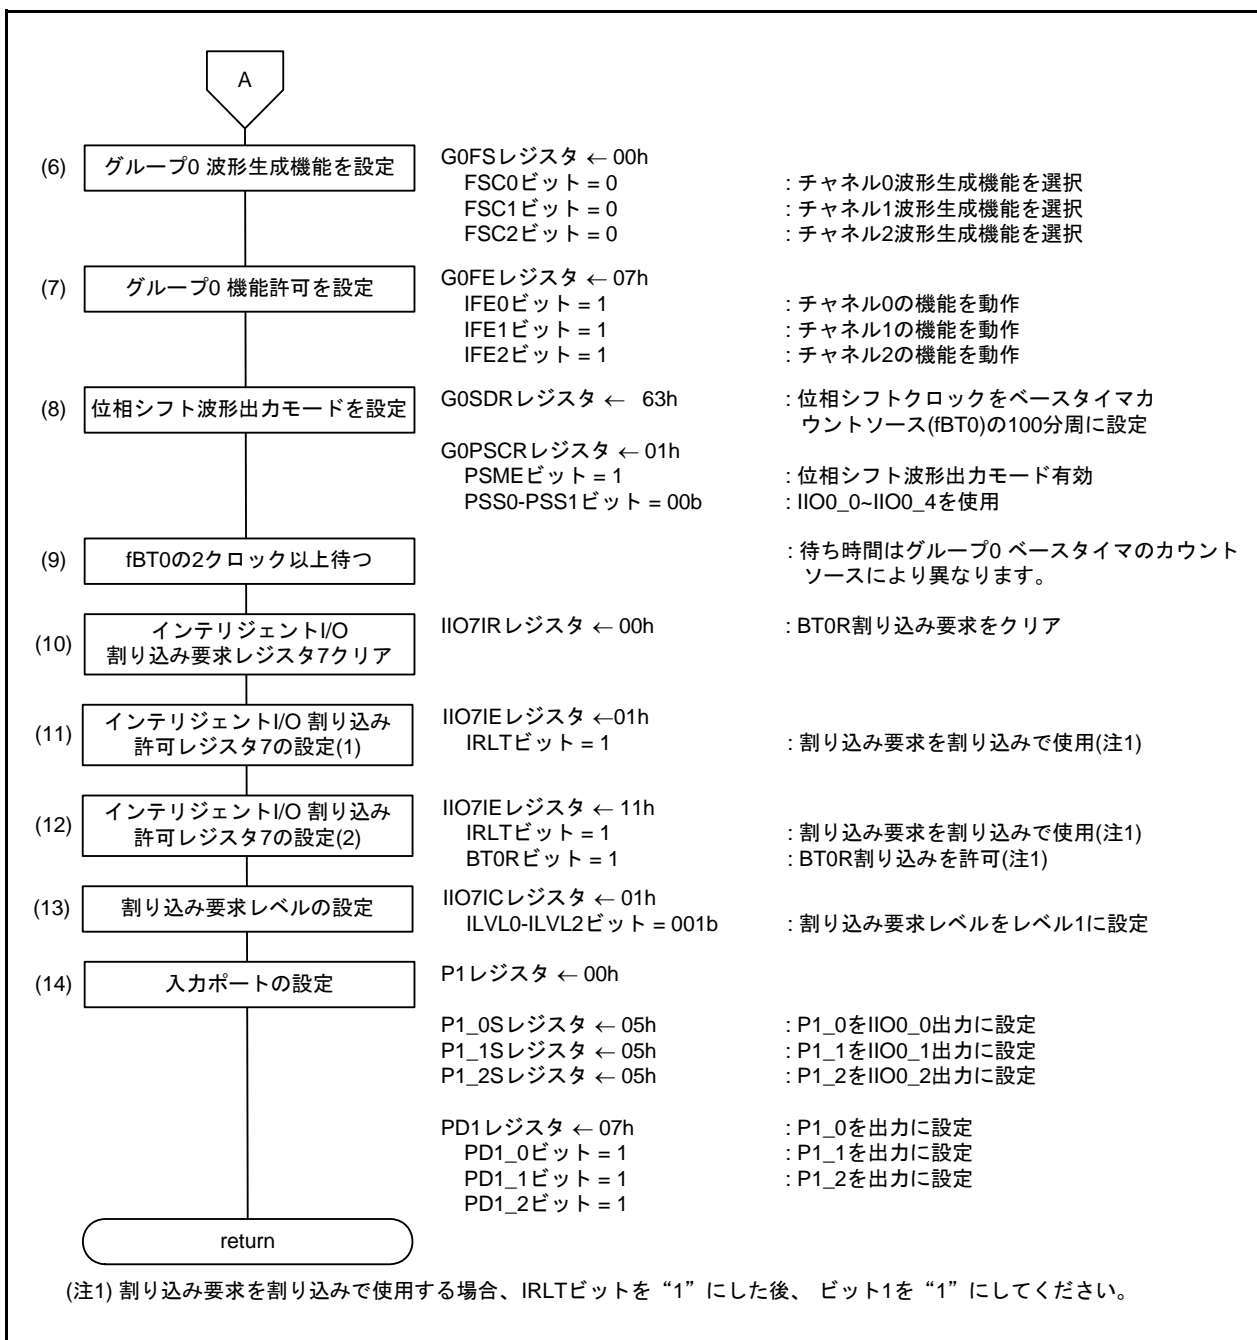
A

(6) グループ0 波形生成機能を設定

G0FSレジスタ ← 00h
FSC0ビット = 0 : チャネル0波形生成機能を選択
FSC1ビット = 0 : チャネル1波形生成機能を選択
FSC2ビット = 0 : チャネル2波形生成機能を選択

(7) グループ0 機能許可を設定

G0FEレジスタ ← 07h
IFE0ビット = 1 : チャネル0の機能を動作
IFE1ビット = 1 : チャネル1の機能を動作
IFE2ビット = 1 : チャネル2の機能を動作

(8) 位相シフト波形出力モードを設定

G0SDRレジスタ ← 63h : 位相シフトクロックをベースタイマカウントソース(fBT0)の100分周に設定

G0PSCRレジスタ ← 01h
PSMEビット = 1 : 位相シフト波形出力モード有効
PSS0-PSS1ビット = 00b : IIO0_0~IIO0_4を使用

(9) fBT0の2クロック以上待つ

: 待ち時間はグループ0 ベースタイマのカウントソースにより異なります。

(10) インテリジェントI/O 割り込み要求レジスタ7クリア

IIO7IRレジスタ ← 00h : BT0R割り込み要求をクリア

(11) インテリジェントI/O 割り込み許可レジスタ7の設定(1)

IIO7IEレジスタ ←01h
IRLTビット = 1 : 割り込み要求を割り込みで使用(注1)

(12) インテリジェントI/O 割り込み許可レジスタ7の設定(2)

IIO7IEレジスタ ← 11h
IRLTビット = 1 : 割り込み要求を割り込みで使用(注1)
BT0Rビット = 1 : BT0R割り込みを許可(注1)

(13) 割り込み要求レベルの設定

IIO7ICレジスタ ← 01h
ILVL0-ILVL2ビット = 001b : 割り込み要求レベルをレベル1に設定

(14) 入力ポートの設定

P1レジスタ ← 00h

P1_0Sレジスタ ← 05h : P1_0をIIO0_0出力に設定
P1_1Sレジスタ ← 05h : P1_1をIIO0_1出力に設定
P1_2Sレジスタ ← 05h : P1_2をIIO0_2出力に設定

PD1レジスタ ← 07h : P1_0を出力に設定
PD1_0ビット = 1 : P1_1を出力に設定
PD1_1ビット = 1 : P1_2を出力に設定
PD1_2ビット = 1

return

(注1) 割り込み要求を割り込みで使用する場合、IRLTビットを“1”にした後、 ビット1を“1”にしてください。